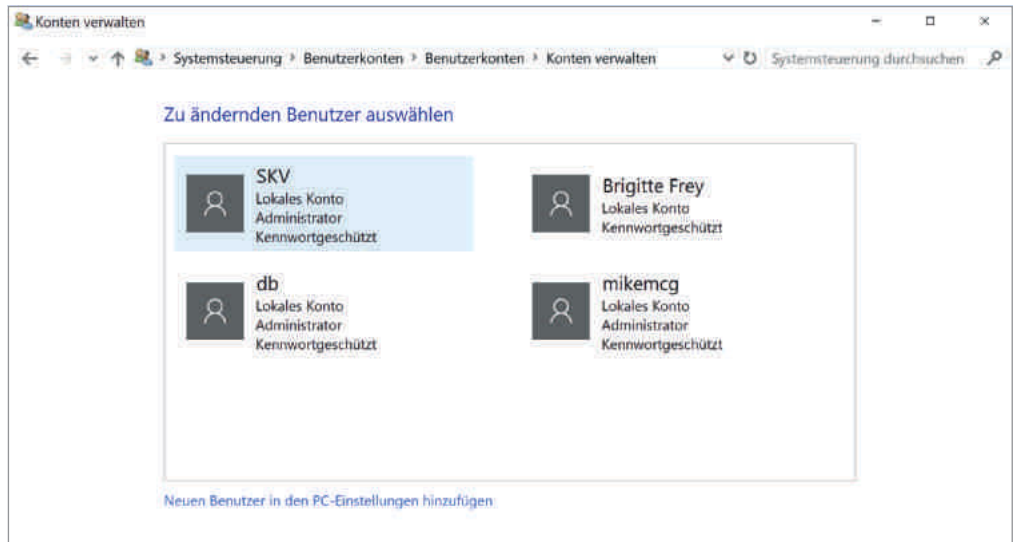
Konten verwalten

Systemsteuerung › Benutzerkonten › Benutzerkonten › Konten verwalten

Systemsteuerung durchsuchen

Zu ändernden Benutzer auswählen

SKV
Lokales Konto
Administrator
Kennwortgeschützt

Brigitte Frey
Lokales Konto
Kennwortgeschützt

db
Lokales Konto
Administrator
Kennwortgeschützt

mikemcg
Lokales Konto
Administrator
Kennwortgeschützt

Neuen Benutzer in den PC-Einstellungen hinzufügen